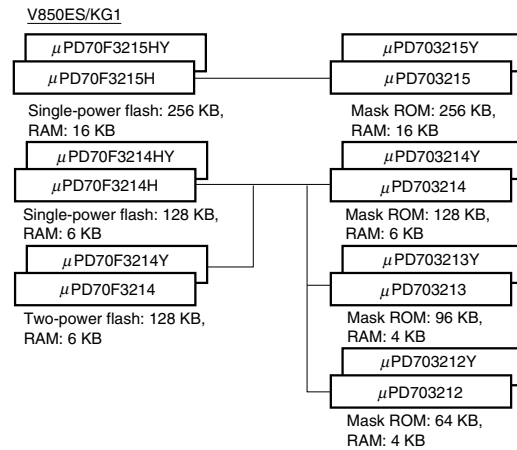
V850ES/KG1

μPD70F3215HY
μPD70F3215H

Single-power flash: 256 KB, RAM: 16 KB

μPD70F3214HY
μPD70F3214H

Single-power flash: 128 KB, RAM: 6 KB

μPD70F3214Y
μPD70F3214

Two-power flash: 128 KB, RAM: 6 KB

μPD703215Y
μPD703215

Mask ROM: 256 KB, RAM: 16 KB

μPD703214Y
μPD703214

Mask ROM: 128 KB, RAM: 6 KB

μPD703213Y
μPD703213

Mask ROM: 96 KB, RAM: 4 KB

μPD703212Y
μPD703212

Mask ROM: 64 KB, RAM: 4 KB